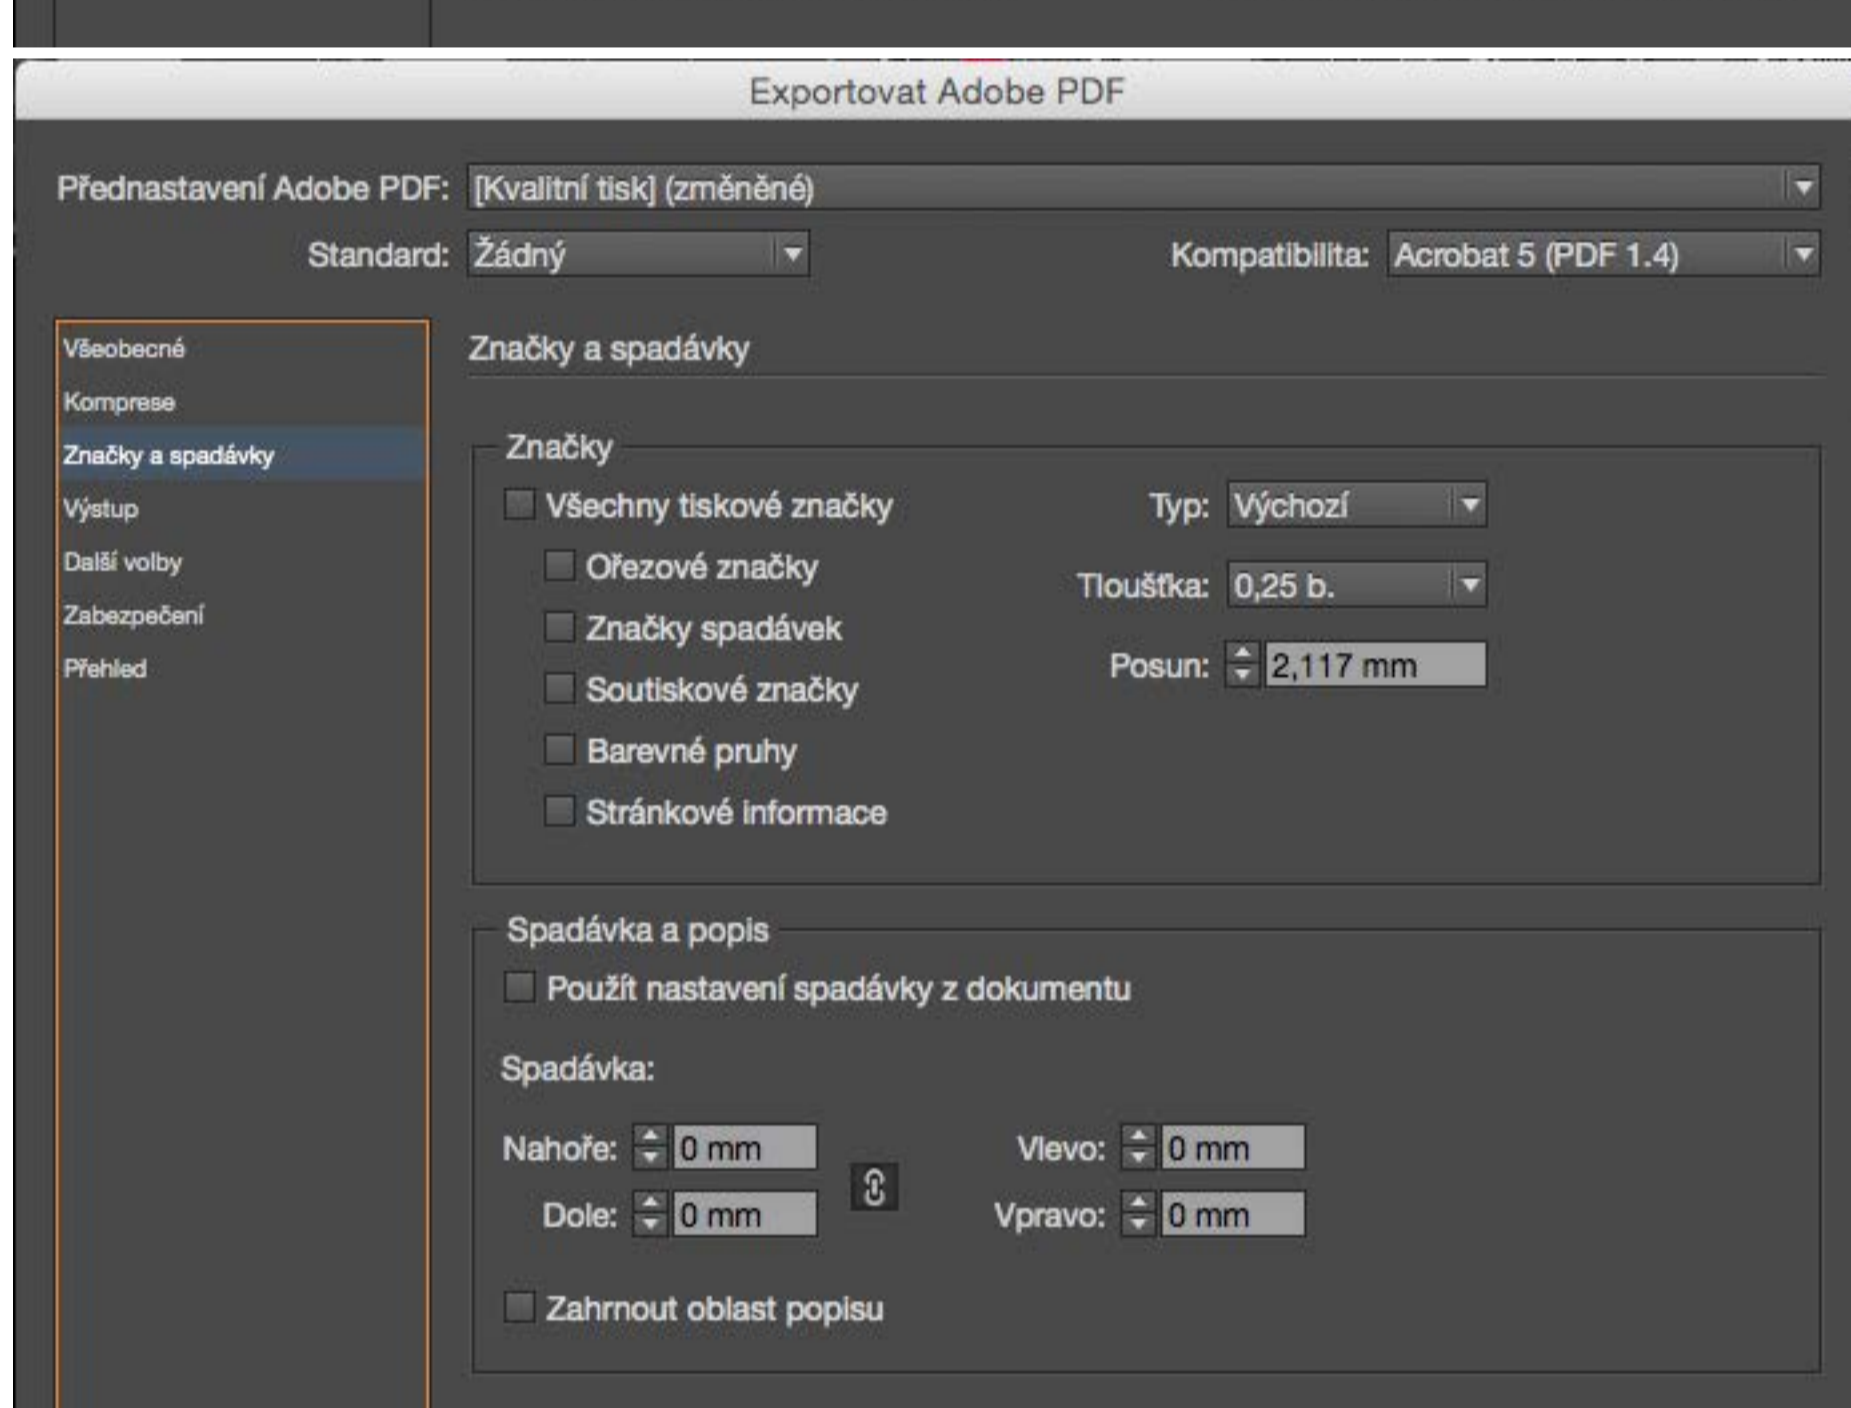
Exportovat Adobe PDF

Přednastavení Adobe PDF: [Kvalitní tisk] (změněné)

Standard: Žádný

Kompatibilita: Acrobat 5 (PDF 1.4)

Všeobecné
Komprese
Značky a spadávky
Výstup
Další volby
Zabezpečení
Přehled

Značky a spadávky

Značky

Všechny tiskové značky
Ořezové značky
Značky spadávek
Soutiskové značky
Barevné pruhy
Stránkové informace

Typ: Výchozí
Tloušťka: 0,25 b.
Posun: 2,117 mm

Spadávka a popis

Použít nastavení spadávky z dokumentu

Spadávka:

Nahoře: 0 mm
Dole: 0 mm
Vlevo: 0 mm
Vpravo: 0 mm

Zahrnout oblast popisu